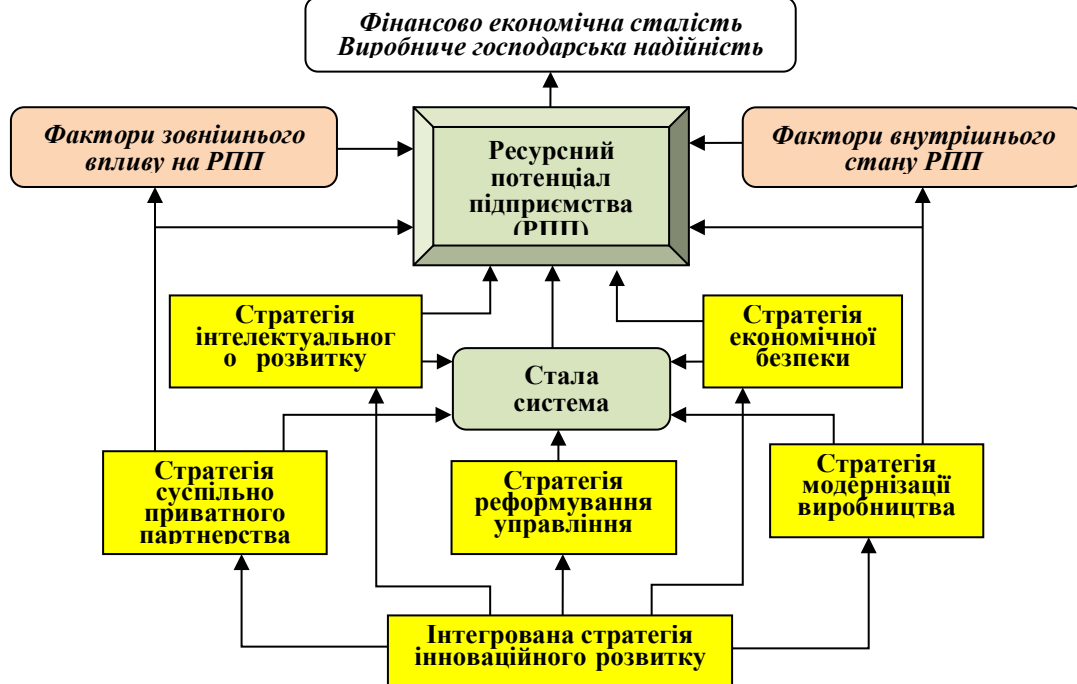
Фінансово економічна сталість
Виробниче господарська надійність

Фактори зовнішнього впливу на РПП

Ресурсний потенціал підприємства (РПП)

Фактори внутрішнього стану РПП

Стратегія інтелектуальног о розвитку

Стала система

Стратегія економічної безпеки

Стратегія суспільно приватного партнерства

Стратегія реформування управління

Стратегія модернізації виробництва

Інтегрована стратегія інноваційного розвитку